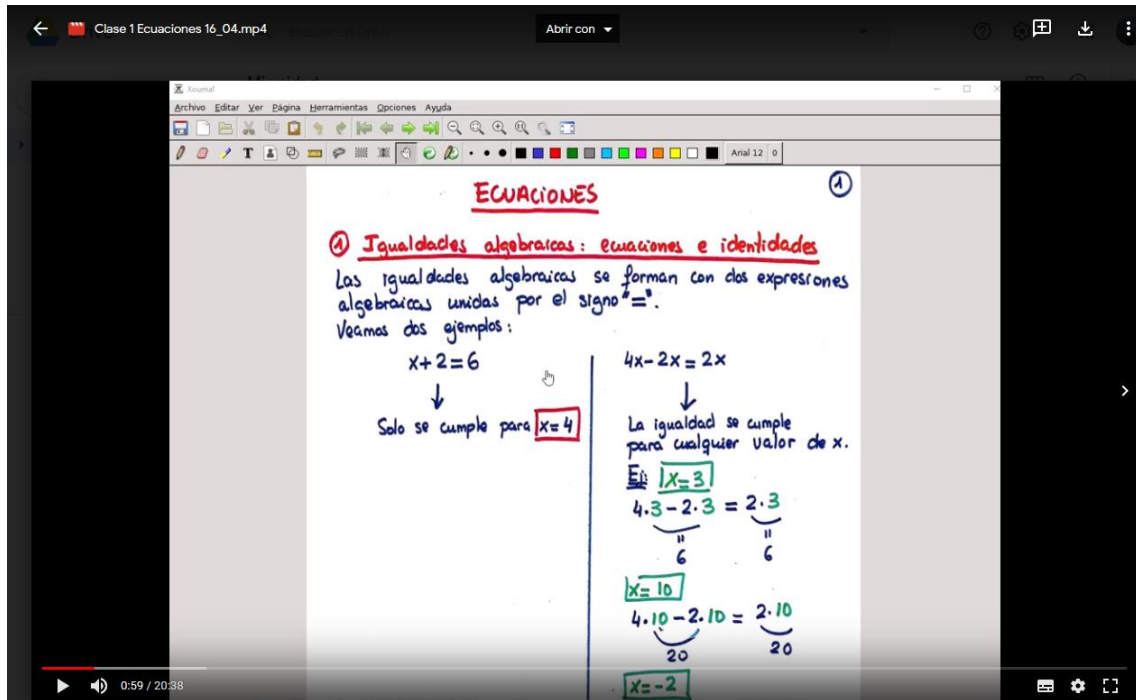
Clase 1 Ecuaciones 16_04.mp4

Abrir con

Xournal

Archivo Editar Ver Página Herramientas Opciones Ayuda

Arial 12 0

ECUACIONES

1

1 Igualdades algebraicas: ecuaciones e identidades

Las igualdades algebraicas se forman con dos expresiones algebraicas unidas por el signo "=".

Veamos dos ejemplos:

$x+2=6$

Solo se cumple para $x=4$

$4x-2x=2x$

La igualdad se cumple para cualquier valor de x.

Ej: $x=3$

$4\cdot3-2\cdot3=2\cdot3$

6 6

$x=10$

$4\cdot10-2\cdot10=2\cdot10$

20 20

$x=-2$

0:59 / 20:38